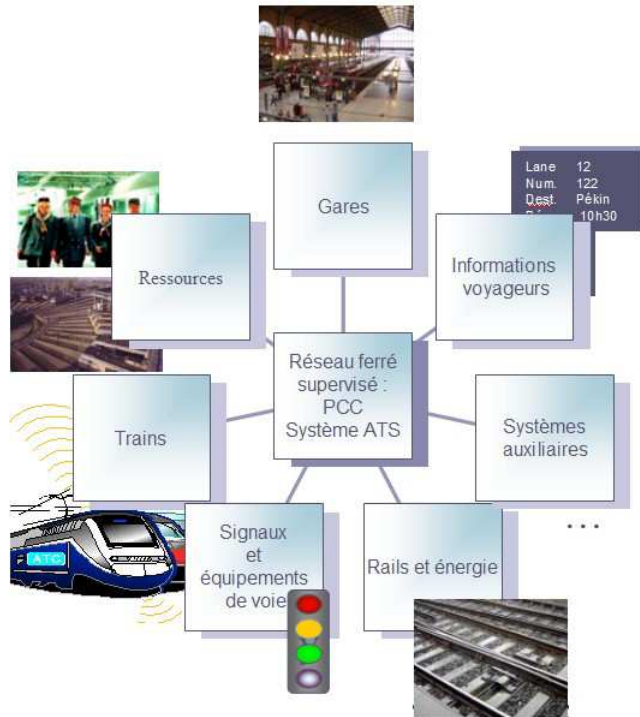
Gares

Lane 12
Num. 122
Dest. Pékin
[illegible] 10h30

Ressources

Informations voyageurs

Réseau ferré supervisé : PCC Système ATS

Trains

Systèmes auxiliaires

ATC

Signaux et équipements de voie

Rails et énergie

...